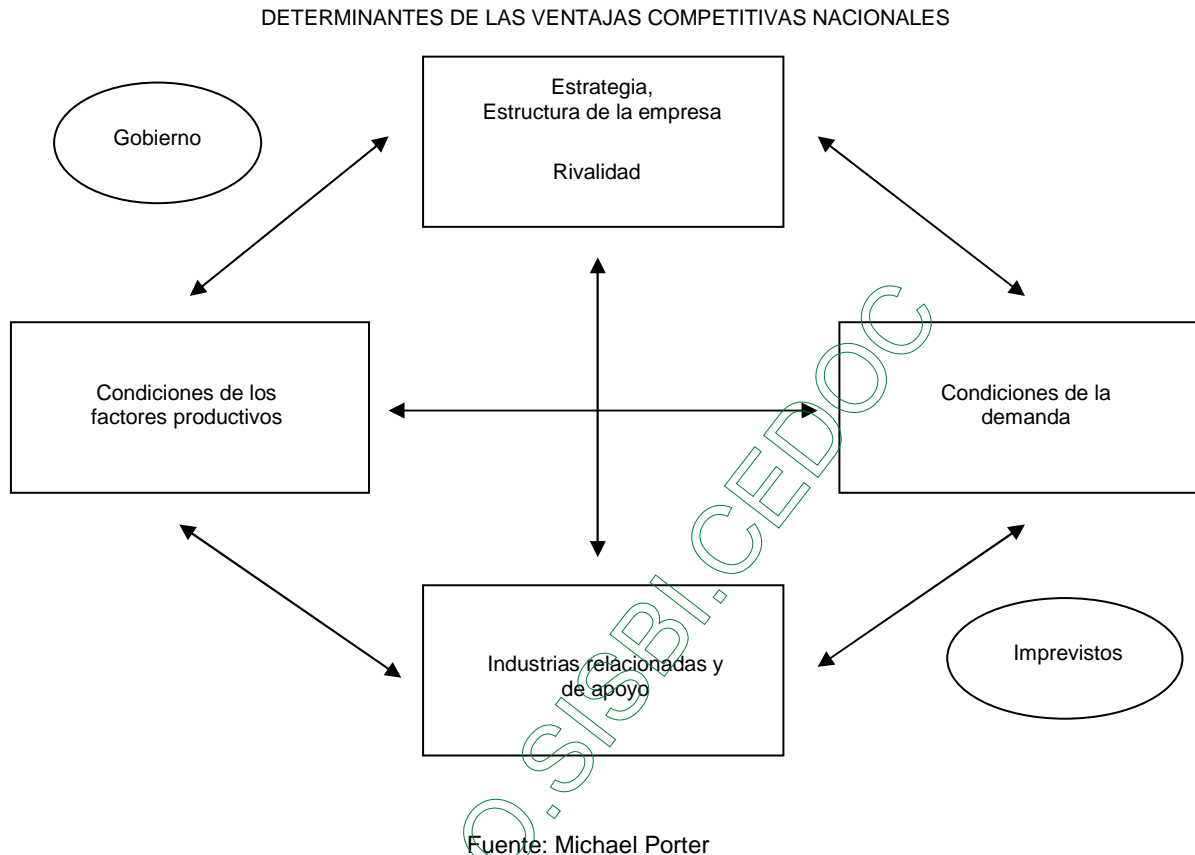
DETERMINANTES DE LAS VENTAJAS COMPETITIVAS NACIONALES

Gobierno

Estrategia, Estructura de la empresa

Rivalidad

Condiciones de los factores productivos

Condiciones de la demanda

Industrias relacionadas y de apoyo

Imprevistos

O.SISBI.CEDOC

Fuente: Michael Porter